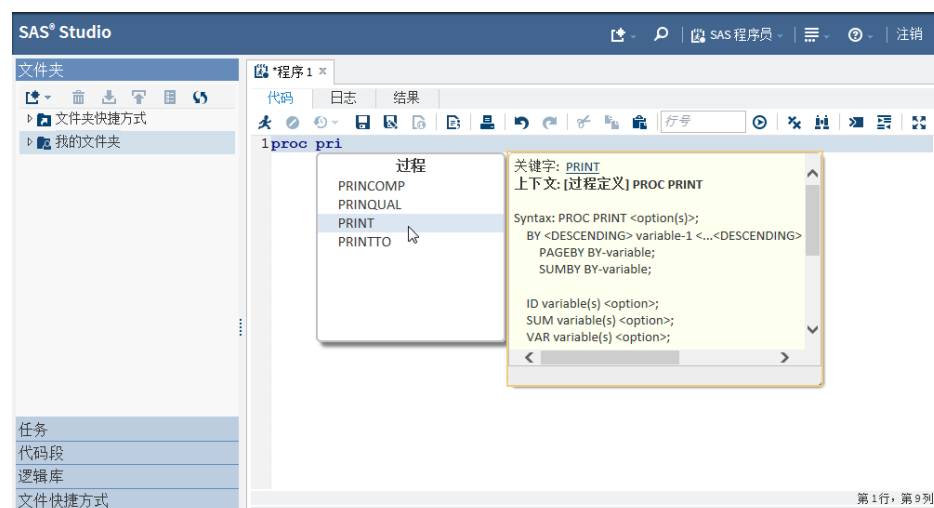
SAS® Studio

SAS 程序员 | 注销

文件夹

文件夹快捷方式
我的文件夹

*程序 1 ×

代码 日志 结果

行号

1 proc pri

过程
PRINCOMP
PRINQUAL
PRINT
PRINTTO

关键字: PRINT
上下文: [过程定义] PROC PRINT

Syntax: PROC PRINT <option(s)>;
BY <DESCENDING> variable-1 <...<DESCENDING>
PAGEBY BY-variable;
SUMBY BY-variable;

ID variable(s) <option>;
SUM variable(s) <option>;
VAR variable(s) <option>;

任务
代码段
逻辑库
文件快捷方式

第 1 行，第 9 列